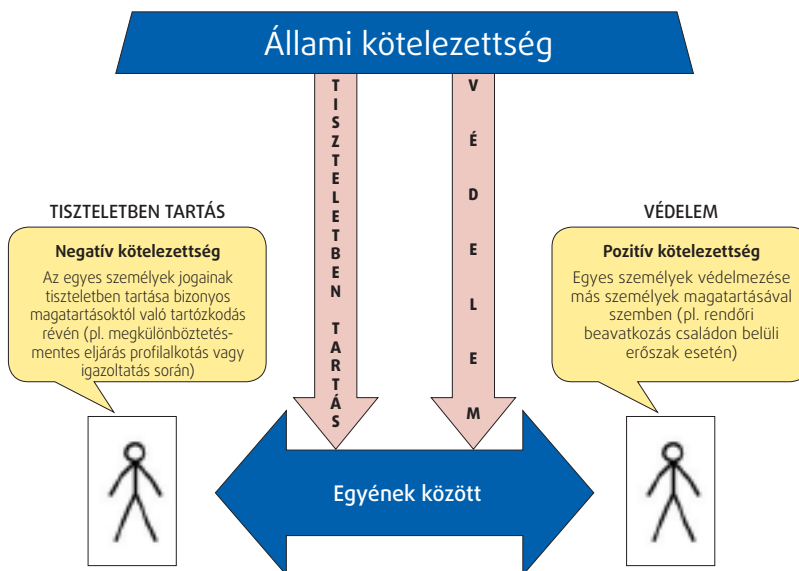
Állami kötelezettség

TISZTELETBEN TARTÁS

VÉDELEM

TISZTELETBEN TARTÁS

Negatív kötelezettség

Az egyes személyek jogainak tiszteletben tartása bizonyos magatartásoktól való tartózkodás révén (pl. megkülönböztetésmentes eljárás profilalkotás vagy igazoltatás során)

VÉDELEM

Pozitív kötelezettség

Egyes személyek védelmezése más személyek magatartásával szemben (pl. rendőri beavatkozás családon belüli erőszak esetén)

Egyének között